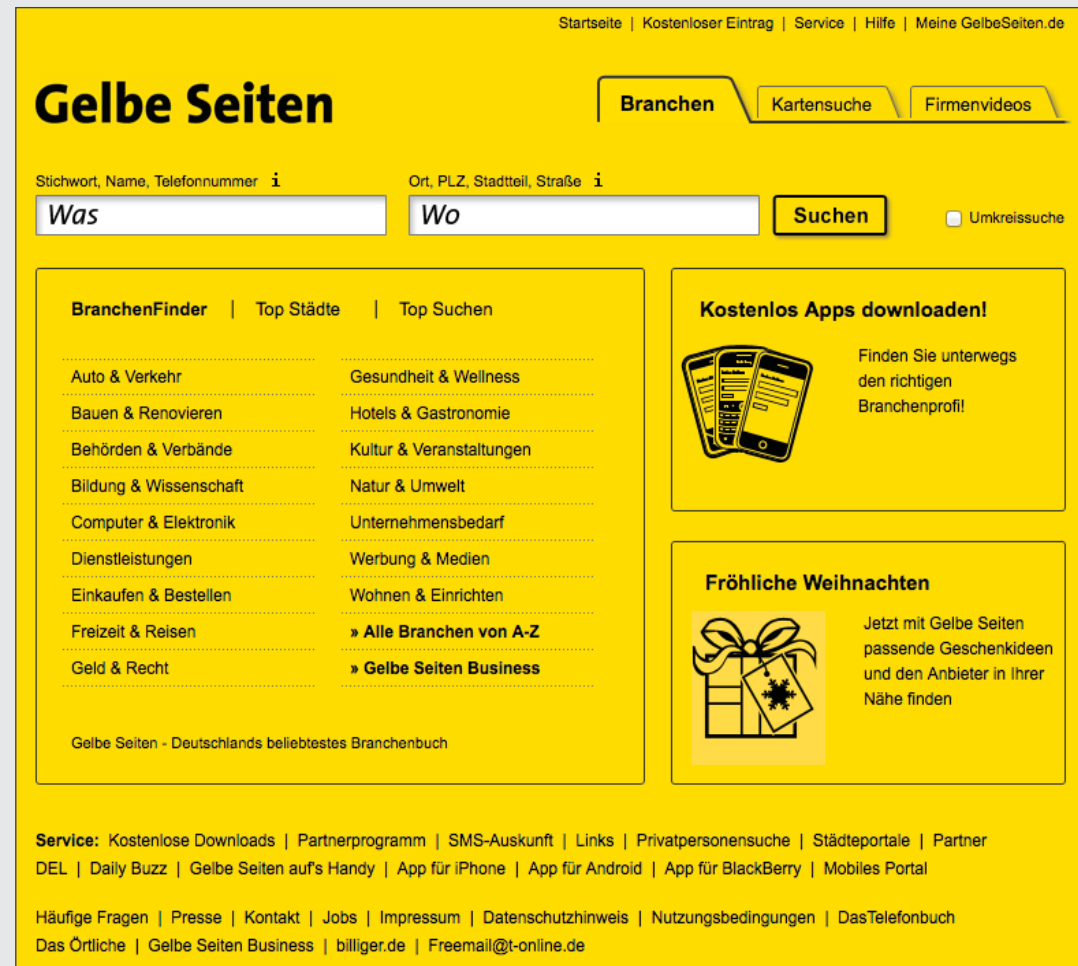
Startseite | Kostenloser Eintrag | Service | Hilfe | Meine GelbeSeiten.de

Gelbe Seiten

Branchen | Kartensuche | Firmenvideos

Stichwort, Name, Telefonnummer i

Was

Ort, PLZ, Stadtteil, Straße i

Wo

Suchen

Umkreissuche

BranchenFinder | Top Städte | Top Suchen

Auto & Verkehr
Bauen & Renovieren
Behörden & Verbände
Bildung & Wissenschaft
Computer & Elektronik
Dienstleistungen
Einkaufen & Bestellen
Freizeit & Reisen
Geld & Recht

Gesundheit & Wellness
Hotels & Gastronomie
Kultur & Veranstaltungen
Natur & Umwelt
Unternehmensbedarf
Werbung & Medien
Wohnen & Einrichten
» Alle Branchen von A-Z
» Gelbe Seiten Business

Gelbe Seiten - Deutschlands beliebtestes Branchenbuch

Kostenlos Apps downloaden!

Finden Sie unterwegs den richtigen Branchenprofi!

Fröhliche Weihnachten

Jetzt mit Gelbe Seiten passende Geschenkideen und den Anbieter in Ihrer Nähe finden

Service: Kostenlose Downloads | Partnerprogramm | SMS-Auskunft | Links | Privatpersonensuche | Städteportale | Partner DEL | Daily Buzz | Gelbe Seiten auf's Handy | App für iPhone | App für Android | App für BlackBerry | Mobiles Portal

Häufige Fragen | Presse | Kontakt | Jobs | Impressum | Datenschutzhinweis | Nutzungsbedingungen | DasTelefonbuch
Das Örtliche | Gelbe Seiten Business | billiger.de | Freemail@t-online.de